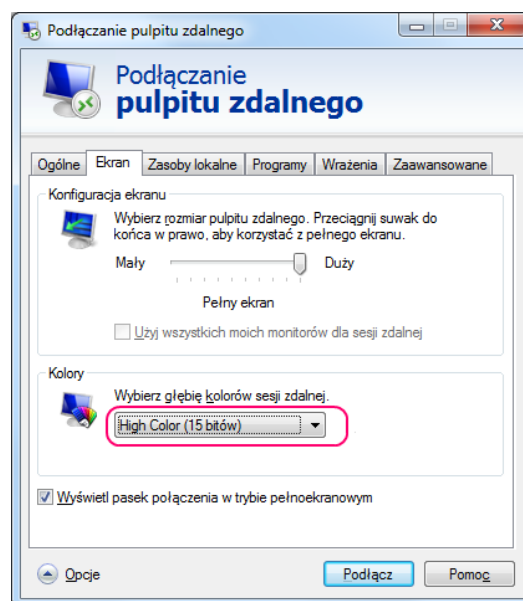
Podłączanie pulpitu zdalnego

Podłączanie
pulpitu zdalnego

Ogólne | Ekran | Zasoby lokalne | Programy | Wrażenia | Zaawansowane

Konfiguracja ekranu

Wybierz rozmiar pulpitu zdalnego. Przeciągnij suwak do końca w prawo, aby korzystać z pełnego ekranu.

Mały

Duży

Pełny ekran

Użyj wszystkich moich monitorów dla sesji zdalnej

Kolory

Wybierz głębię kolorów sesji zdalnej.

High Color (15 bitów)

Wyświetl pasek połączenia w trybie pełnoekranowym

Opcje

Podłącz

Pomoc